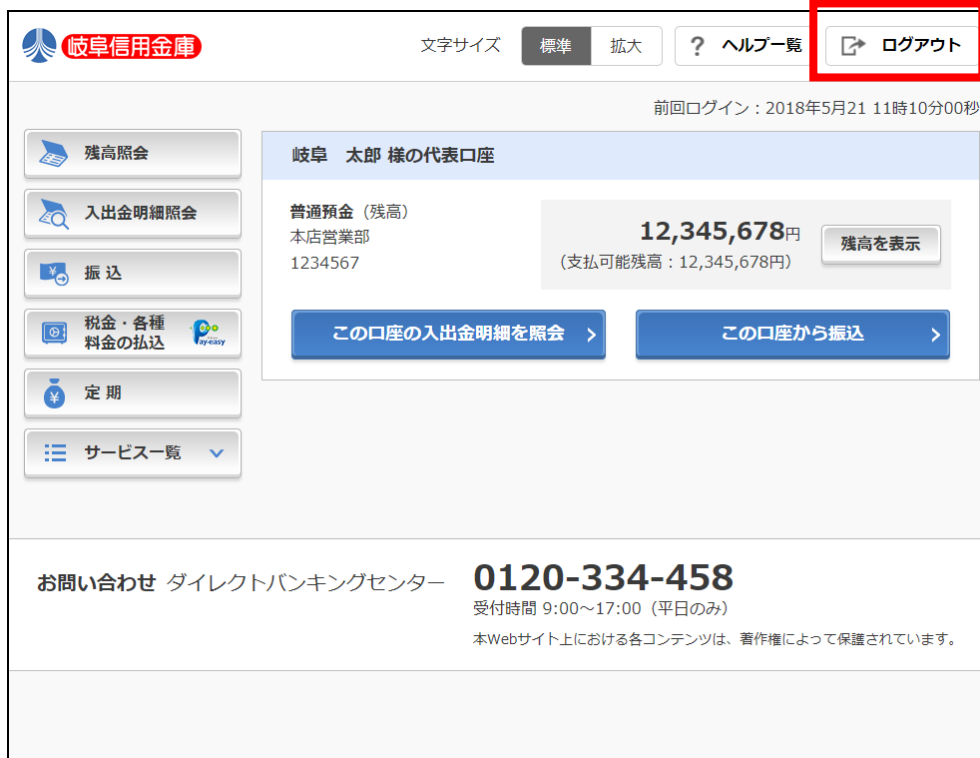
岐阜信用金庫

文字サイズ 標準 拡大

? ヘルプ一覧

ログアウト

前回ログイン：2018年5月21 11時10分00秒

残高照会

入出金明細照会

振 込

税金・各種料金の払込

Pay-easy

定 期

サービス一覧

岐阜　太郎 様の代表口座

普通預金（残高）
本店営業部
1234567

12,345,678円
（支払可能残高：12,345,678円）

残高を表示

この口座の入出金明細を照会

この口座から振込

お問い合わせ ダイレクトバンキングセンター

0120-334-458

受付時間 9:00～17:00（平日のみ）

本Webサイト上における各コンテンツは、著作権によって保護されています。